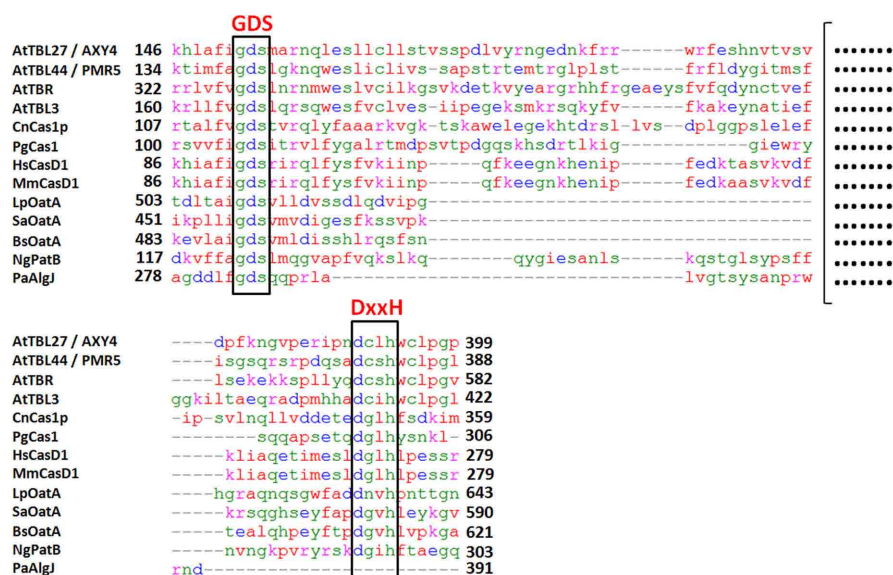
GDS

| | | | |
|---|---|---|---|
| AtTBL27 / AXY4 | 146 | khlafigdsmarnqlesllcllstvsspdlvyrngednkfrr------wrfeshnvtvsv | •••••• |
| AtTBL44 / PMR5 | 134 | ktimfagdslgknqweslicliys-sapstrtemtrglplst------frfldygitmsf | •••••• |
| AtTBR | 322 | rrlvfvgdslnrnmweslvcilkgsvkdetkvyeargrhhfrgeaeysfvfqdynctvef | •••••• |
| AtTBL3 | 160 | krllfvgdslqrsqwesfvclves-iipegeksmkrsqkyfv------fkakeynatief | •••••• |
| CnCas1p | 107 | rtalfvgdstvrqlyfaaarkvgk-tskawelegekhtdrsl-lvs--dplggpslelef | •••••• |
| PgCas1 | 100 | rsvvfigdsitrvlfygalrtmdpsvtpdgqskhsdrtlkig----------giewry | •••••• |
| HsCasD1 | 86 | khiafigdsrirqlfysfvkiinp-----qfkeegnkhenip------fedktasvkvdf | •••••• |
| MmCasD1 | 86 | khiafigdsrirqlfysfvkiinp-----qfkeegnkhenip------fedkaasvkvdf | •••••• |
| LpOatA | 503 | tdltaigdsvlldvssdlqdvipg------------------------------------ | •••••• |
| SaOatA | 451 | ikplligdsvmvdigesfkssvpk------------------------------------ | •••••• |
| BsOatA | 483 | kevlaigdsvmldisshlrqsfsn------------------------------------ | •••••• |
| NgPatB | 117 | dkvffagdslmqgvapfvqkslkq--------qygiesanls------kqstglsypsff | •••••• |
| PaAlgJ | 278 | agddlfgdsqqprla-------------------------------lvgtsysanprw | •••••• |

DxxH

| | | |
|---|---|---|
| AtTBL27 / AXY4 | ----dpfkngvperipndclhwclpgp | 399 |
| AtTBL44 / PMR5 | ----isgsqrsrpdqsadcshwclpgl | 388 |
| AtTBR | ----lsekekksplyqdcshwclpgv | 582 |
| AtTBL3 | ggkiltaeqradpmhhadcihwclpgl | 422 |
| CnCas1p | -ip-svlnqllvddetedglhfsdkim | 359 |
| PgCas1 | --------sqqapsetqdglhysnkl- | 306 |
| HsCasD1 | -----kliaqetimesldglhlpessr | 279 |
| MmCasD1 | -----kliaqetimesldglhlpessr | 279 |
| LpOatA | ---hgraqnqsgwfaddnvhpnttgn | 643 |
| SaOatA | -----krsqghseyfapdgvhleykgv | 590 |
| BsOatA | -----tealqhpeyftpdgvhlvpkga | 621 |
| NgPatB | -----nvngkpvryrskdgihftaegq | 303 |
| PaAlgJ | rnd------------------------ | 391 |